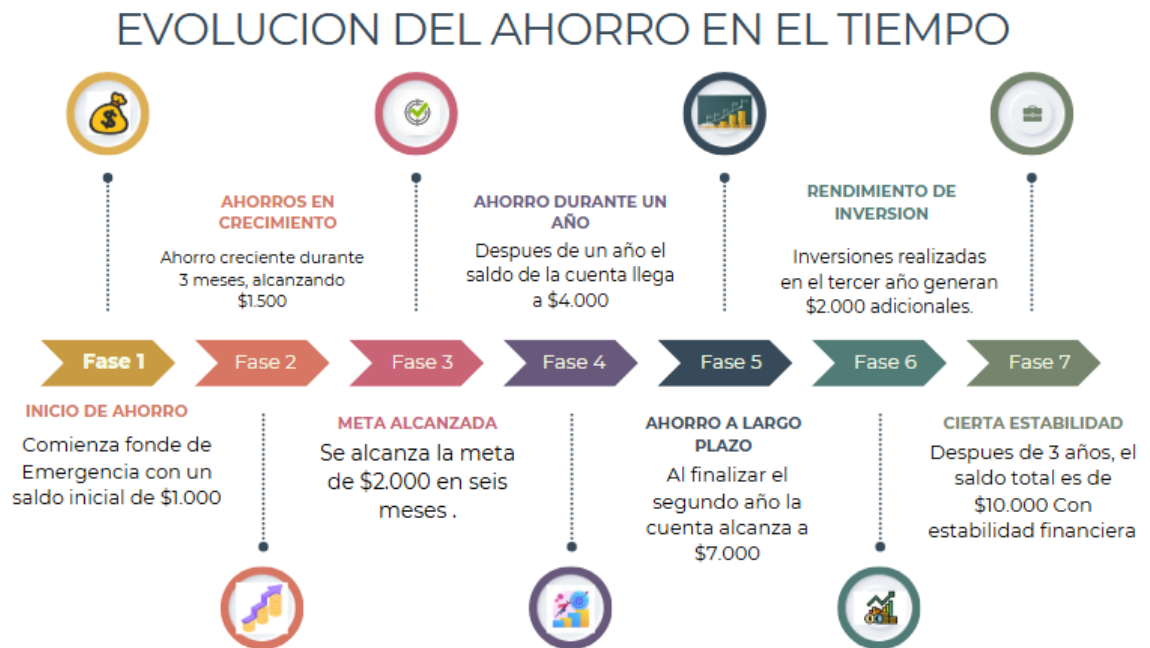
EVOLUCION DEL AHORRO EN EL TIEMPO

AHORROS EN CRECIMIENTO

Ahorro creciente durante 3 meses, alcanzando $1.500

AHORRO DURANTE UN AÑO

Despues de un año el saldo de la cuenta llega a $4.000

RENDIMIENTO DE INVERSION

Inversiones realizadas en el tercer año generan $2.000 adicionales.

Fase 1

Fase 2

Fase 3

Fase 4

Fase 5

Fase 6

Fase 7

INICIO DE AHORRO

Comienza fonde de Emergencia con un saldo inicial de $1.000

META ALCANZADA

Se alcanza la meta de $2.000 en seis meses .

AHORRO A LARGO PLAZO

Al finalizar el segundo año la cuenta alcanza a $7.000

CIERTA ESTABILIDAD

Despues de 3 años, el saldo total es de $10.000 Con estabilidad financiera